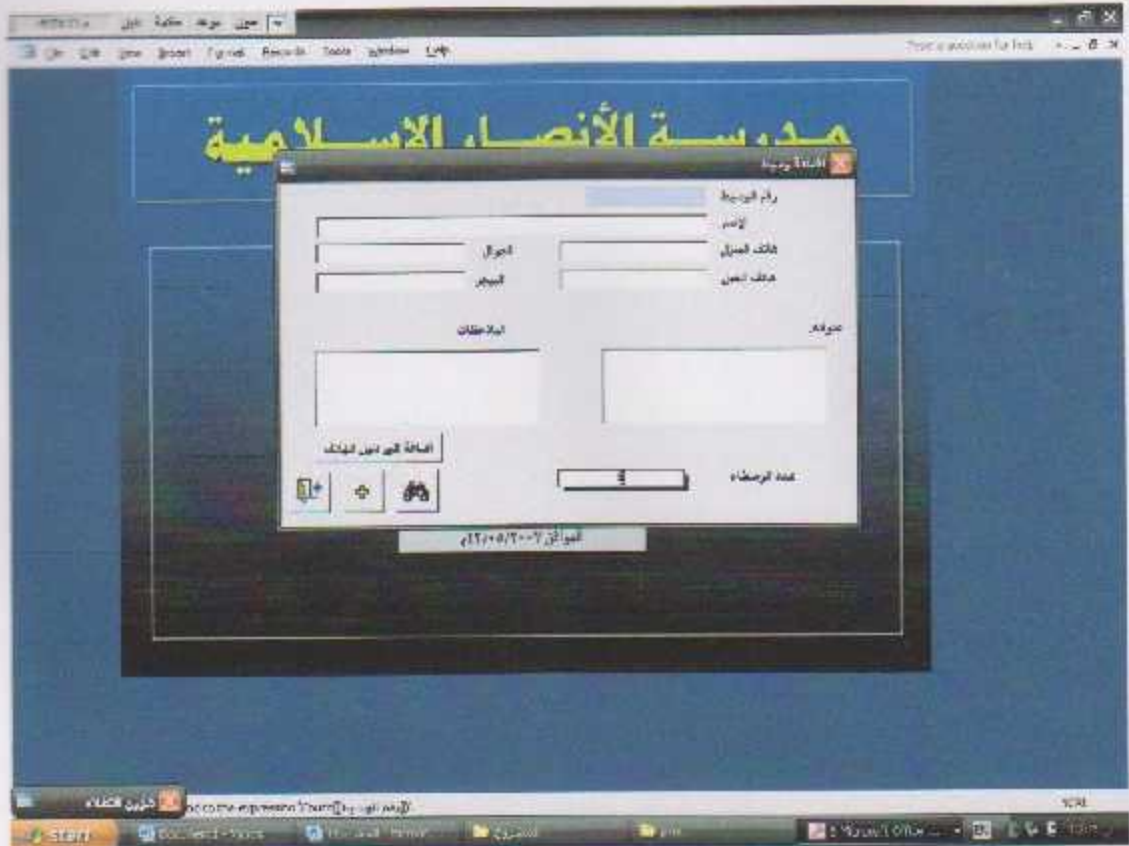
File Edit View Insert Format Records Tools Window Help

Type a question for help

مدرسة الأنصار الإسلامية

اضافة وسيط

رقم الوسيط
الاسم
هاتف المنزل
الجوال
هاتف العمل
البيجر
عنوانه
الملاحظات

اضافة الى دليل الهاتف

عدد الوسطاء

الموافق ٢٠٠٧/٠٥/١٢م

Start